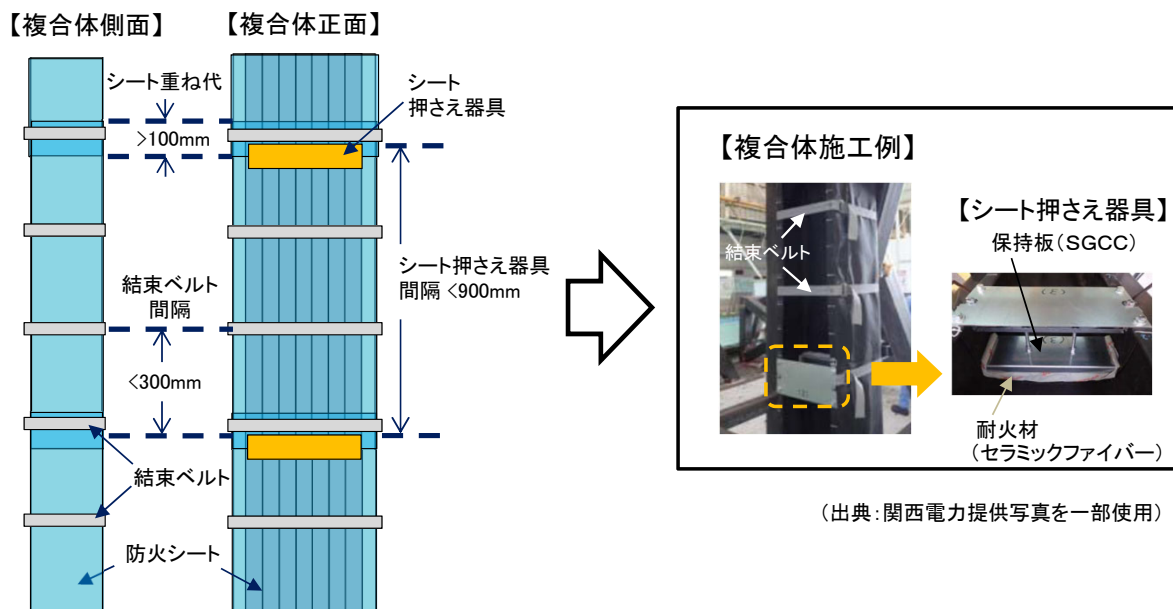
【複合体側面】 【複合体正面】

シート重ね代

>100mm

シート押さえ器具

結束ベルト間隔

<300mm

シート押さえ器具間隔 <900mm

結束ベルト

防火シート

【複合体施工例】

結束ベルト

【シート押さえ器具】

保持板（SGCC）

耐火材（セラミックファイバー）

（出典：関西電力提供写真を一部使用）